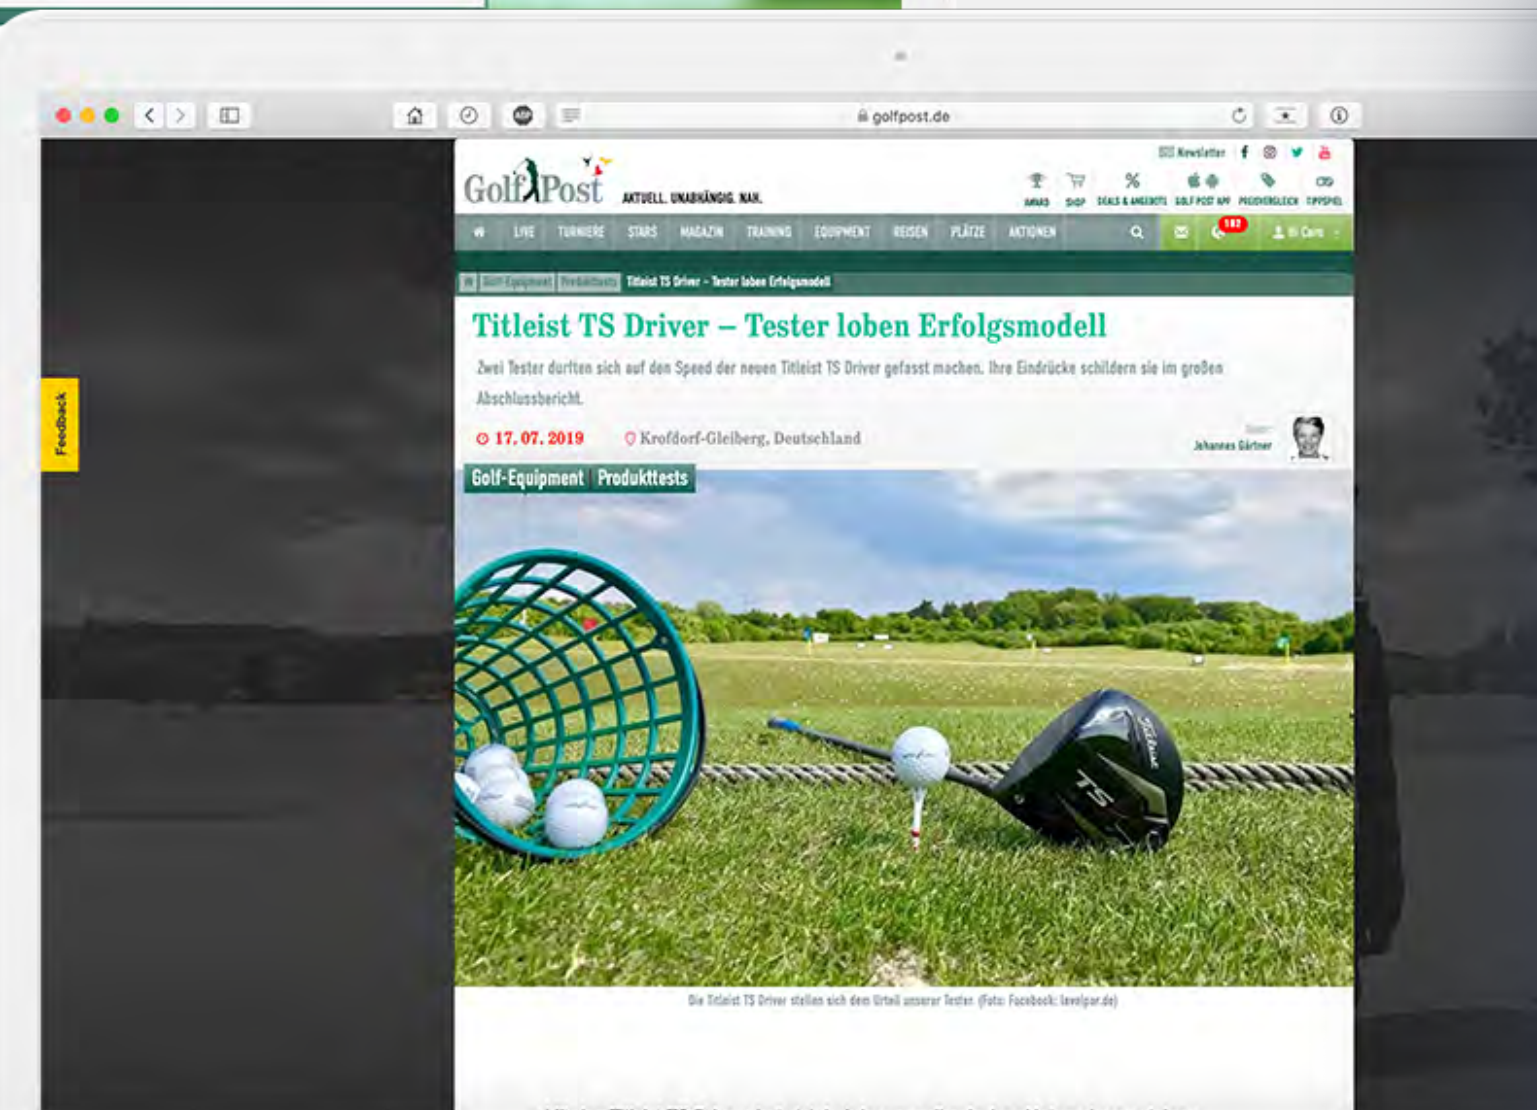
golfpost.de

Newsletter

Golf Post AKTUELL. UNABHÄNGIG. NAH.

AWARD SHOP DEALS & ANGEBOTE GOLF POST APP PREISVERGLEICH TIPPSPIEL

LIVE TURNIERE STARS MAGAZIN TRAINING EQUIPMENT REISEN PLÄTZE AKTIONEN

182

Hi Caro

Golf-Equipment Produkttests Titleist TS Driver – Tester loben Erfolgsmodell

Titleist TS Driver – Tester loben Erfolgsmodell

Zwei Tester durften sich auf den Speed der neuen Titleist TS Driver gefasst machen. Ihre Eindrücke schildern sie im großen Abschlussbericht.

17. 07. 2019

Krofdorf-Gleiberg, Deutschland

Johannes Gärtner

Golf-Equipment Produkttests

Feedback

Die Titleist TS Driver stellen sich dem Urteil unserer Tester (Foto: Facebook: levelpar.de)